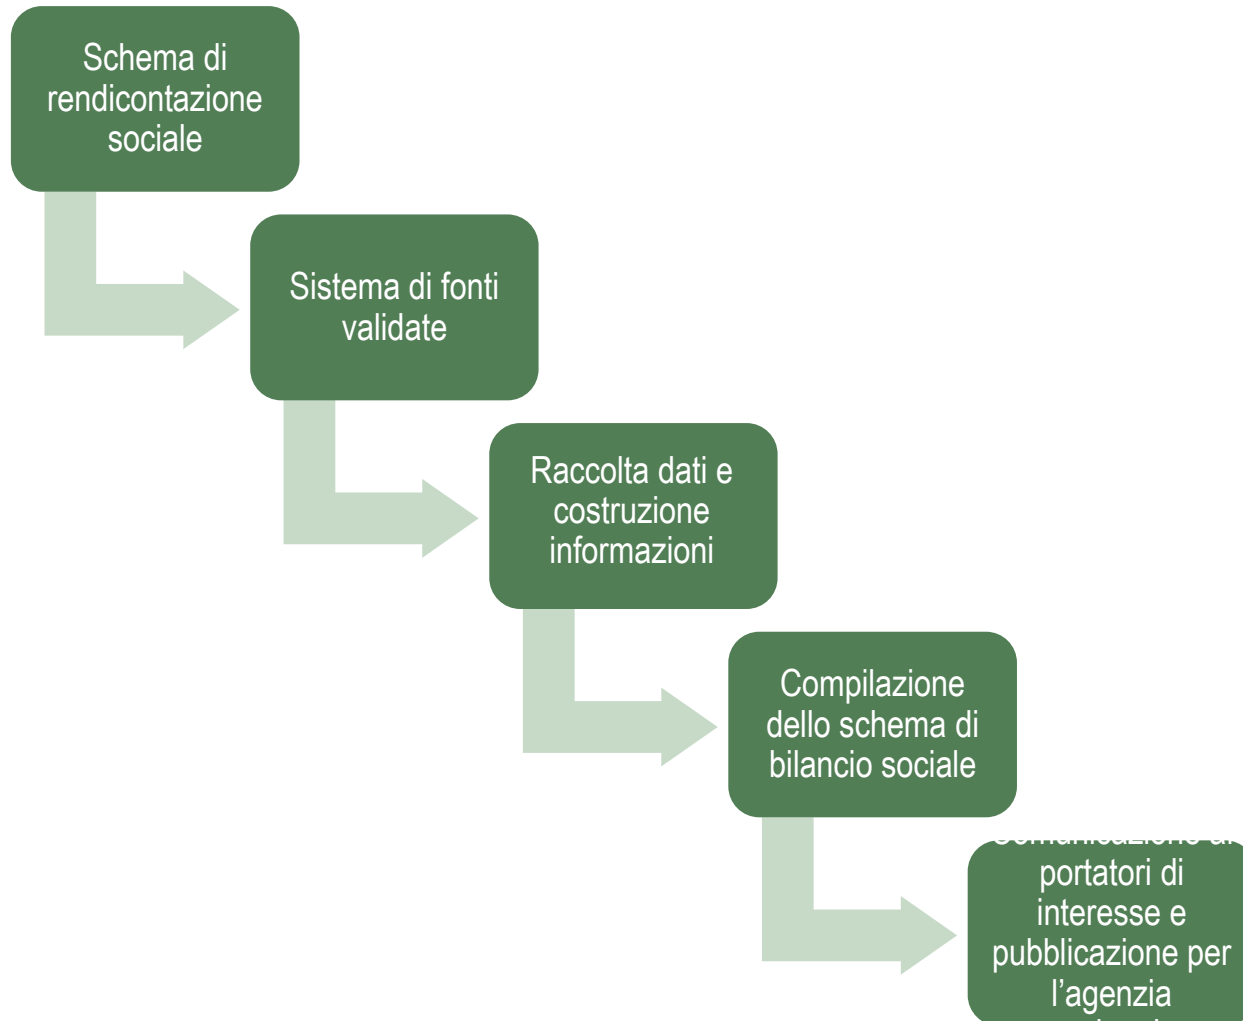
Schema di rendicontazione sociale

Sistema di fonti validate

Raccolta dati e costruzione informazioni

Compilazione dello schema di bilancio sociale

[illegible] portatori di interesse e pubblicazione per l'agenzia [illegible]